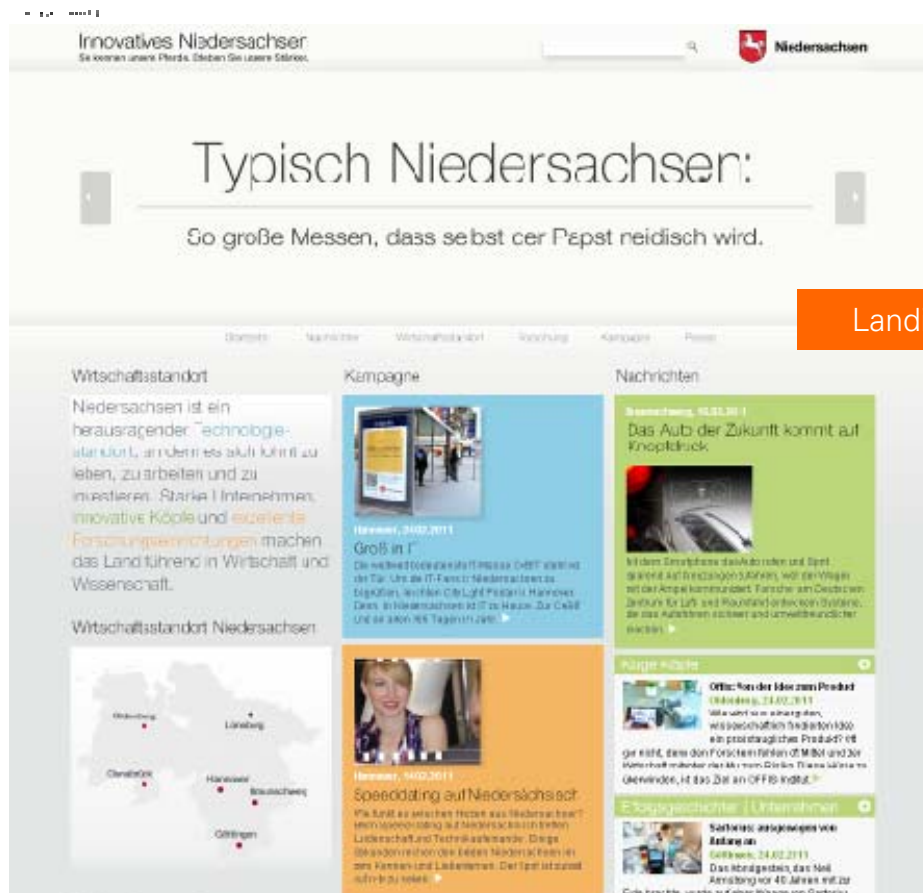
Innovatives Niedersachsen
Sie kennen unsere Pferde. Erleben Sie unsere Stärken.

Niedersachsen

Typisch Niedersachsen:

So große Messen, dass selbst der Papst neidisch wird.

Land

Startseite Nachrichten Wirtschaftsstandort Forschung Kampagne Presse

Wirtschaftsstandort

Niedersachsen ist ein herausragender Technologiestandort, an dem es sich lohnt zu leben, zu arbeiten und zu investieren. Starke Unternehmen, innovative Köpfe und exzellente Forschungseinrichtungen machen das Land führend in Wirtschaft und Wissenschaft.

Wirtschaftsstandort Niedersachsen

Oldenburg
Lüneburg
Osnabrück
Hannover
Braunschweig
Göttingen

Kampagne

Hannover, 24.02.2011
Groß in IT
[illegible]

Hannover, 14.02.2011
Speeddating auf Niedersächsisch
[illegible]

Nachrichten

Braunschweig, 16.03.2011
Das Auto der Zukunft kommt auf Knopfdruck
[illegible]

Kluge Köpfe
Offis: Von der Idee zum Produkt
Oldenburg, 23.02.2011
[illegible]

Erfolgsgeschichten | Unternehmen
Sartorius: ausgewogen von Anfang an
Göttingen, 24.02.2011
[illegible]